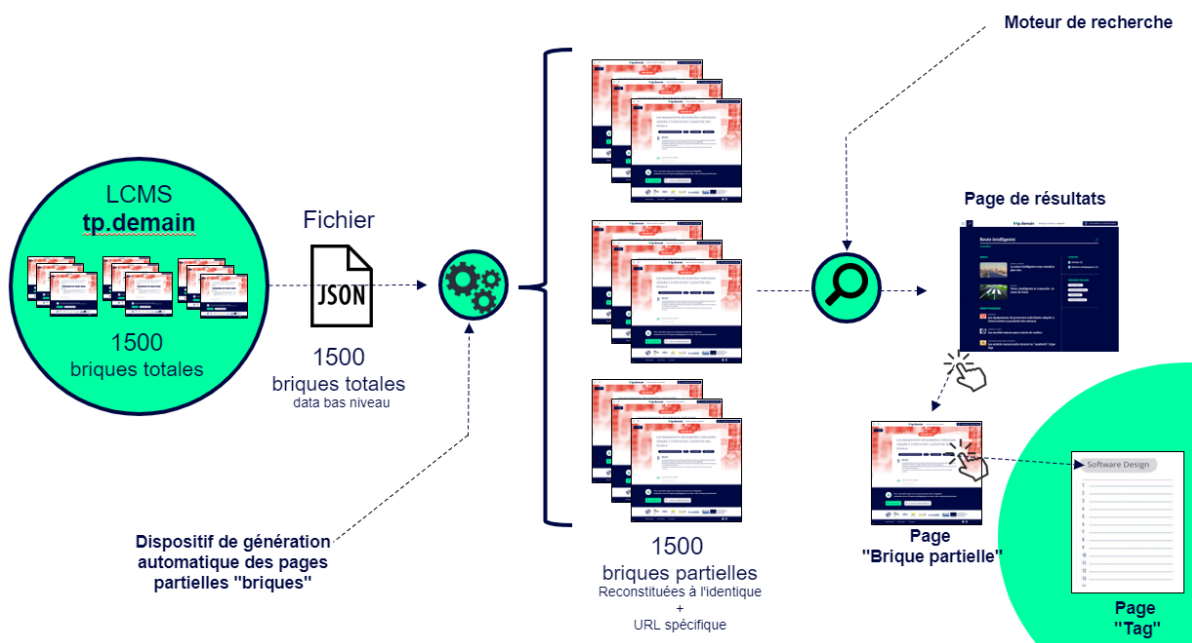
Moteur de recherche

LCMS
tp.demain

1500
briques totales

Fichier

JSON

1500
briques totales
data bas niveau

Page de résultats

Dispositif de génération automatique des pages partielles "briques"

1500
briques partielles
Reconstituées à l'identique
+
URL spécifique

Page
"Brique partielle"

Software Design

Page
"Tag"